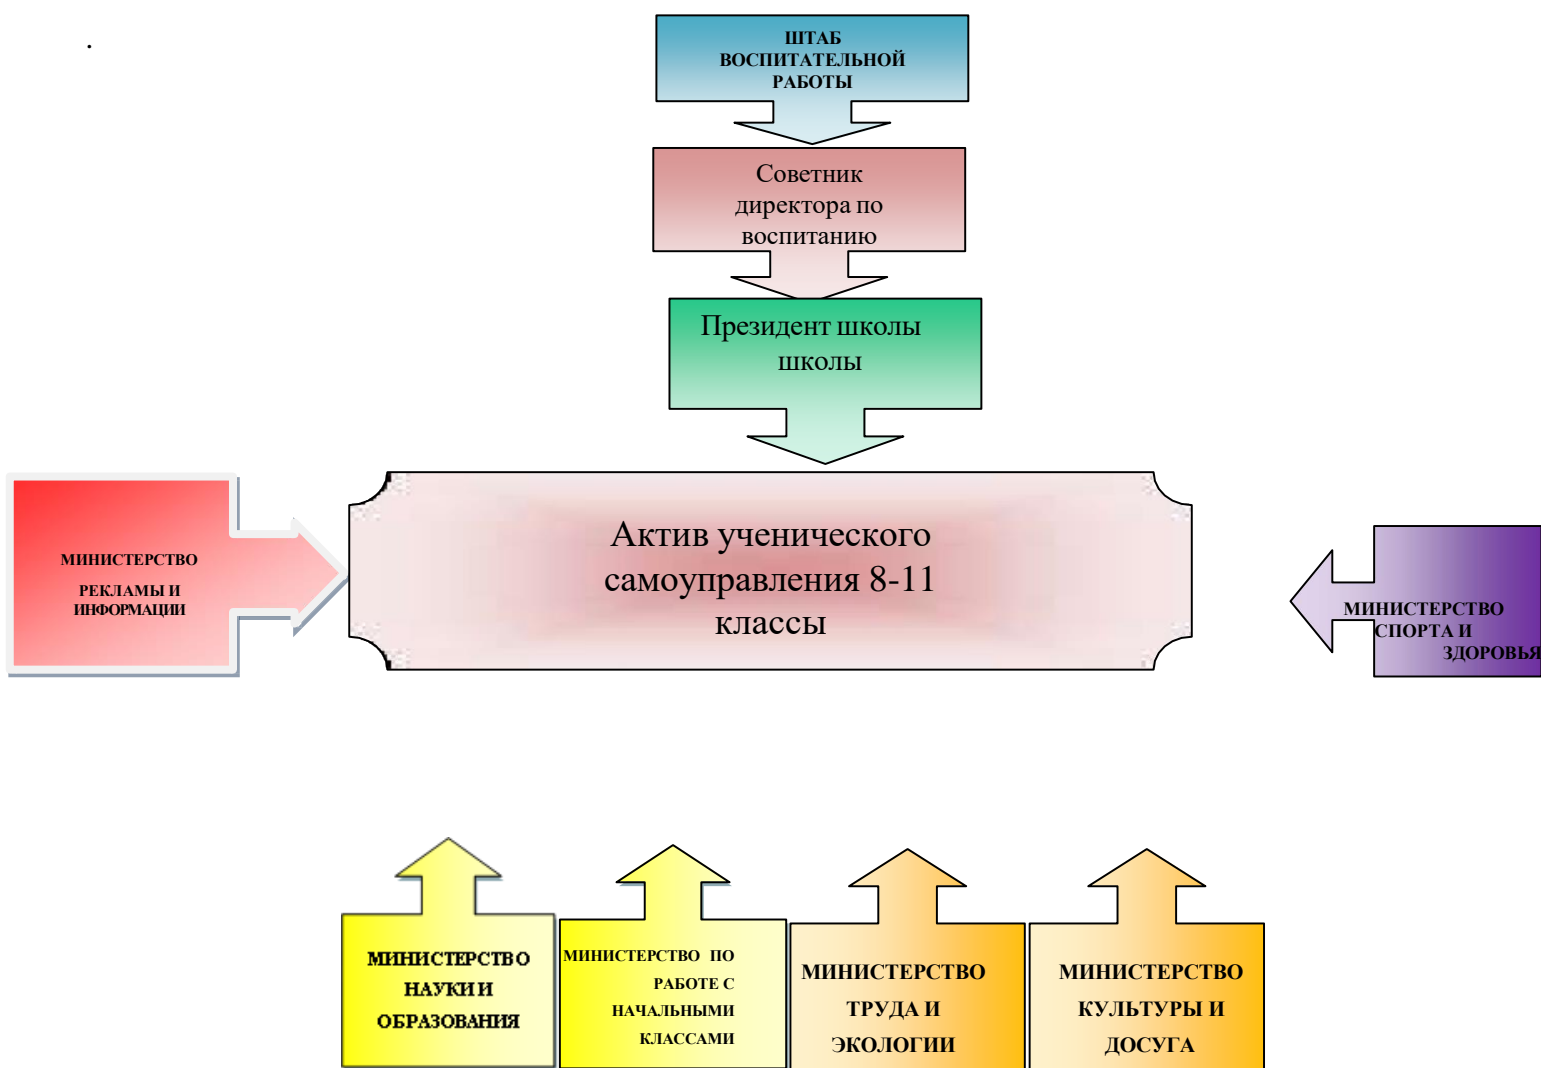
.

ШТАБ ВОСПИТАТЕЛЬНОЙ РАБОТЫ

Советник директора по воспитанию

Президент школы школы

Актив ученического самоуправления 8-11 классы

МИНИСТЕРСТВО РЕКЛАМЫ И ИНФОРМАЦИИ

МИНИСТЕРСТВО СПОРТА И ЗДОРОВЬЯ

МИНИСТЕРСТВО НАУКИ И ОБРАЗОВАНИЯ

МИНИСТЕРСТВО ПО РАБОТЕ С НАЧАЛЬНЫМИ КЛАССАМИ

МИНИСТЕРСТВО ТРУДА И ЭКОЛОГИИ

МИНИСТЕРСТВО КУЛЬТУРЫ И ДОСУГА